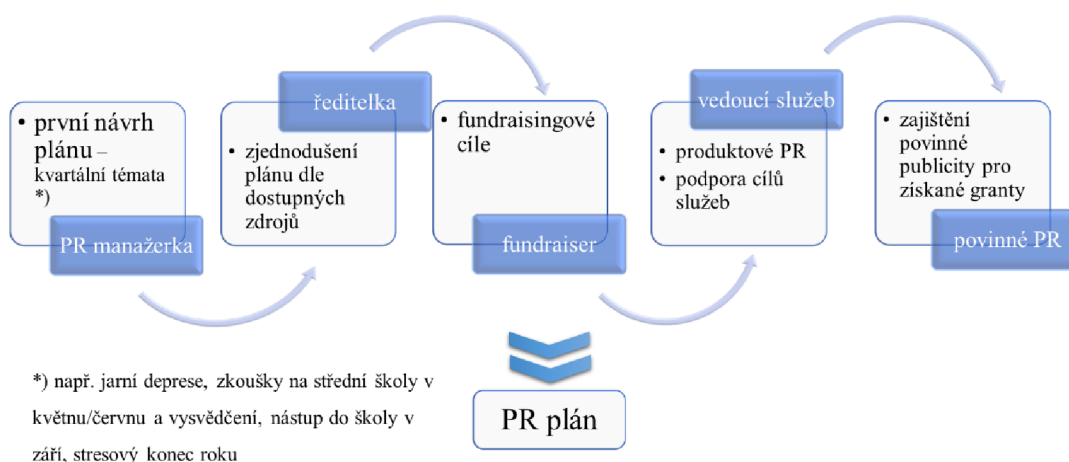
• první návrh plánu – kvartální témata *)

PR manažerka

ředitelka

• zjednodušení plánu dle dostupných zdrojů

• fundraisingové cíle

fundraiser

vedoucí služeb

• produktové PR
• podpora cílů služeb

• zajištění povinné publicity pro získané granty

povinné PR

PR plán

*) např. jarní deprese, zkoušky na střední školy v květnu/červnu a vysvědčení, nástup do školy v září, stresový konec roku